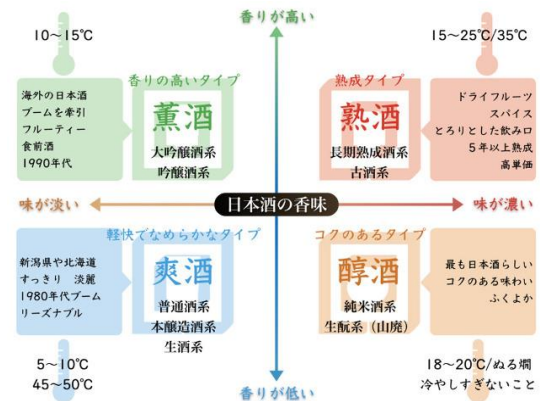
香りが高い

10～15℃

香りの高いタイプ

海外の日本酒ブームを牽引
フルーティー
食前酒
1990年代

薫酒

大吟醸酒系
吟醸酒系

15～25℃/35℃

熟成タイプ

熟酒

長期熟成酒系
古酒系

ドライフルーツ
スパイス
とろりとした飲み口
5年以上熟成
高単価

味が淡い

日本酒の香味

味が濃い

軽快でなめらかなタイプ

新潟県や北海道
すっきり　淡麗
1980年代ブーム
リーズナブル

爽酒

普通酒系
本醸造酒系
生酒系

5～10℃
45～50℃

コクのあるタイプ

醇酒

純米酒系
生酛系（山廃）

最も日本酒らしい
コクのある味わい
ふくよか

18～20℃/ぬる燗
冷やしすぎないこと

香りが低い